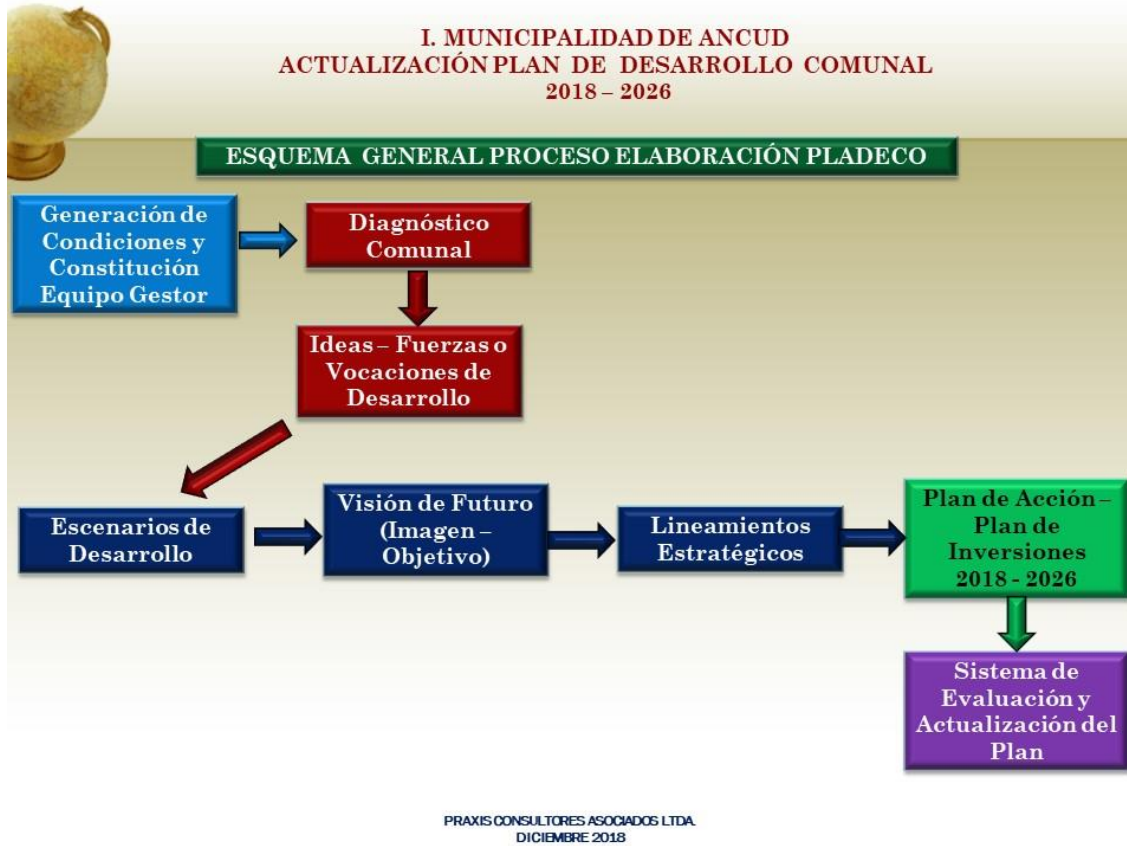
I. MUNICIPALIDAD DE ANCUD
ACTUALIZACIÓN PLAN DE DESARROLLO COMUNAL
2018 – 2026

ESQUEMA GENERAL PROCESO ELABORACIÓN PLADECO

Generación de Condiciones y Constitución Equipo Gestor

Diagnóstico Comunal

Ideas – Fuerzas o Vocaciones de Desarrollo

Escenarios de Desarrollo

Visión de Futuro (Imagen – Objetivo)

Lineamientos Estratégicos

Plan de Acción – Plan de Inversiones 2018 - 2026

Sistema de Evaluación y Actualización del Plan

PRAXIS CONSULTORES ASOCIADOS LTDA.
DICIEMBRE 2018